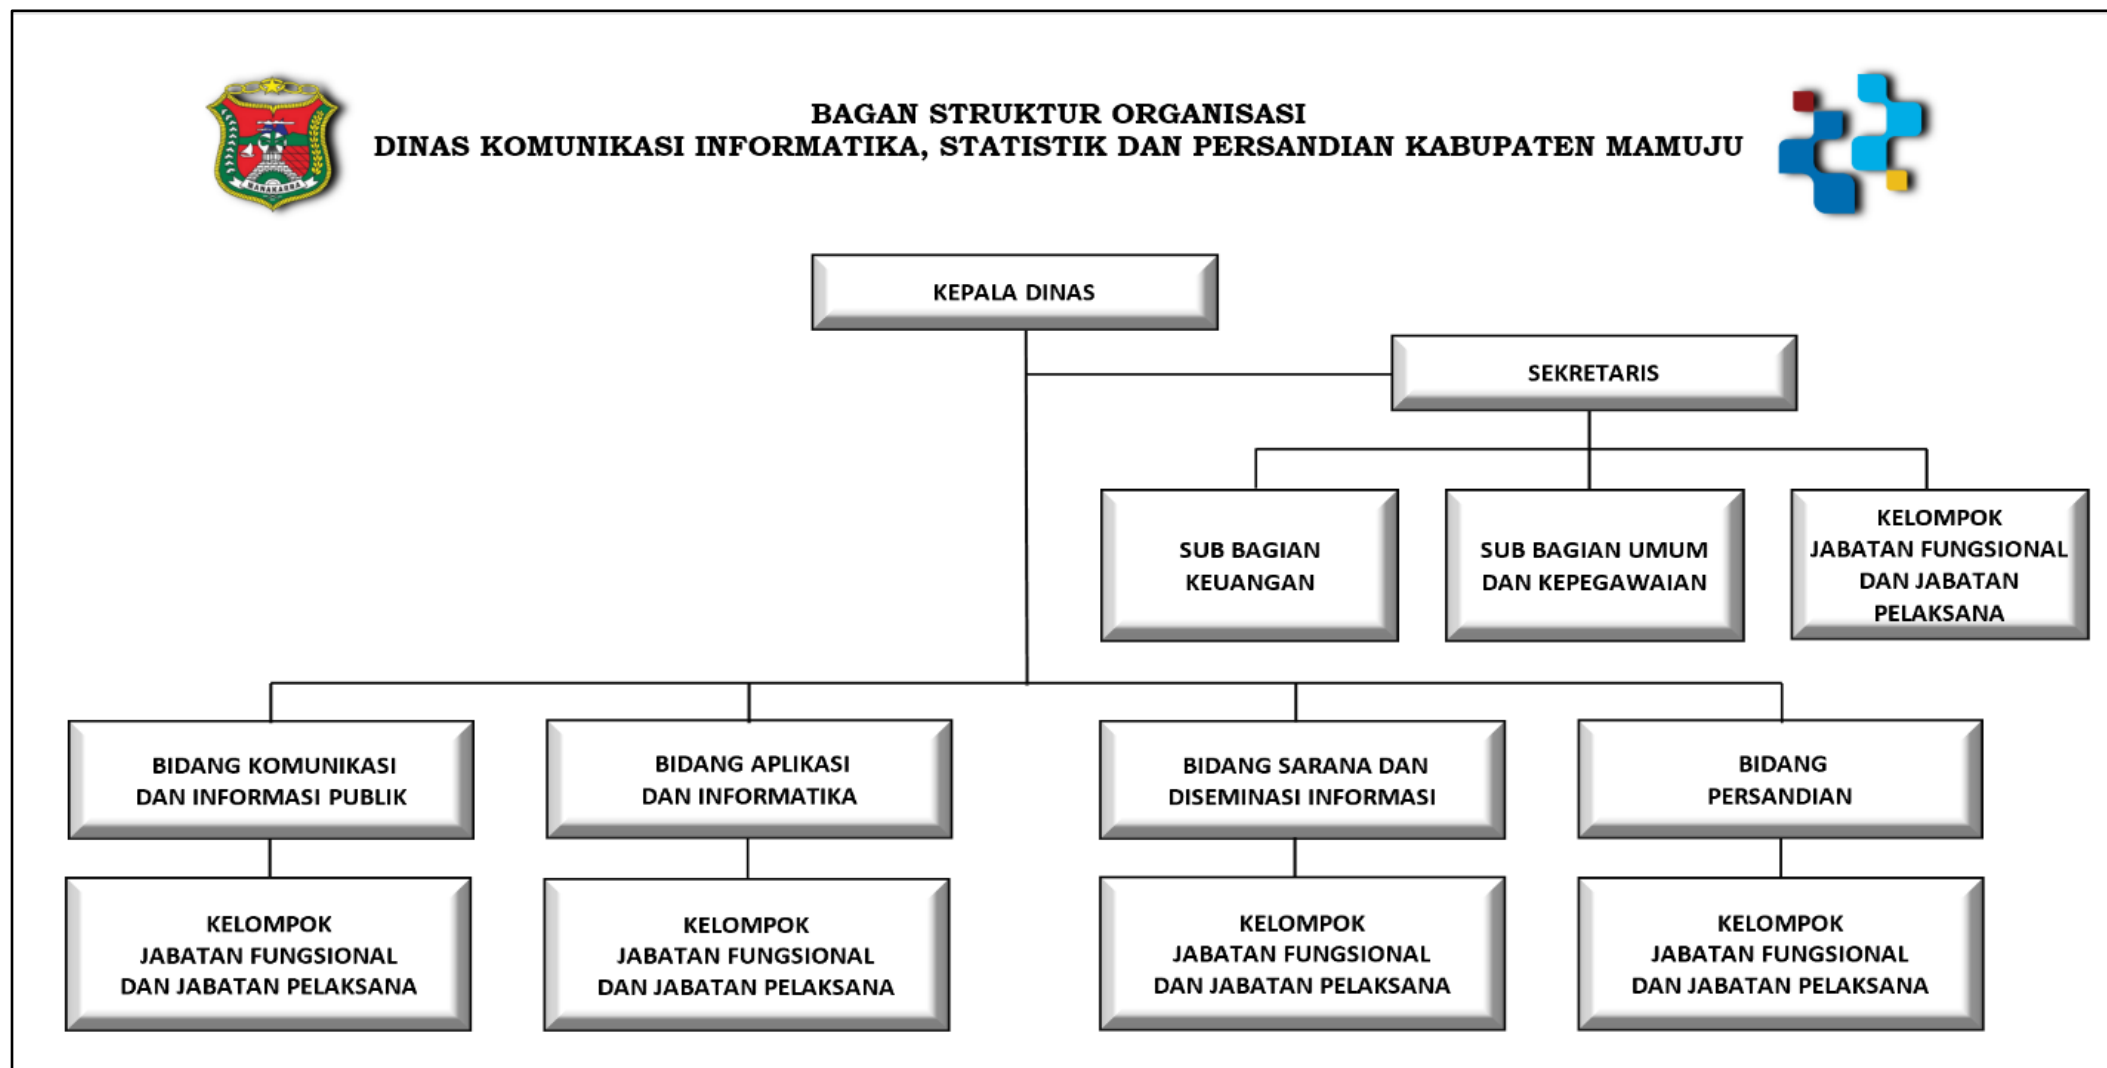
BAGAN STRUKTUR ORGANISASI
DINAS KOMUNIKASI INFORMATIKA, STATISTIK DAN PERSANDIAN KABUPATEN MAMUJU

MANAKARRA

KEPALA DINAS

SEKRETARIS

SUB BAGIAN KEUANGAN

SUB BAGIAN UMUM DAN KEPEGAWAIAN

KELOMPOK JABATAN FUNGSIONAL DAN JABATAN PELAKSANA

BIDANG KOMUNIKASI DAN INFORMASI PUBLIK

BIDANG APLIKASI DAN INFORMATIKA

BIDANG SARANA DAN DISEMINASI INFORMASI

BIDANG PERSANDIAN

KELOMPOK JABATAN FUNGSIONAL DAN JABATAN PELAKSANA

KELOMPOK JABATAN FUNGSIONAL DAN JABATAN PELAKSANA

KELOMPOK JABATAN FUNGSIONAL DAN JABATAN PELAKSANA

KELOMPOK JABATAN FUNGSIONAL DAN JABATAN PELAKSANA